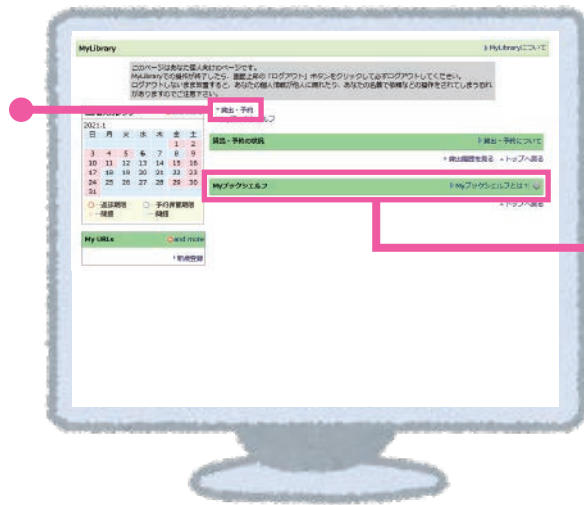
MyLibrary

MyLibraryについて

このページはあなた個人向けのページです。
MyLibraryでの操作が終了したら、画面上部の「ログアウト」ボタンをクリックして必ずログアウトしてください。
ログアウトしないまま放置すると、あなたの個人情報が他人に漏れたり、あなたの名前で勝手な操作をされてしまう恐れがありますのでご注意下さい。

貸出・予約

2021.1

| 日 | 月 | 火 | 水 | 木 | 金 | 土 |
|---|---|---|---|---|---|---|
| | | | | | 1 | 2 |
| 3 | 4 | 5 | 6 | 7 | 8 | 9 |
| 10 | 11 | 12 | 13 | 14 | 15 | 16 |
| 17 | 18 | 19 | 20 | 21 | 22 | 23 |
| 24 | 25 | 26 | 27 | 28 | 29 | 30 |
| 31 | | | | | | |

返却期限 予約貸置期限 休館 開館

貸出・予約の状況

貸出・予約について

貸出履歴を見る トップへ戻る

Myブックシェルフ

Myブックシェルフとは?

トップへ戻る

My URLs

and more

新規登録